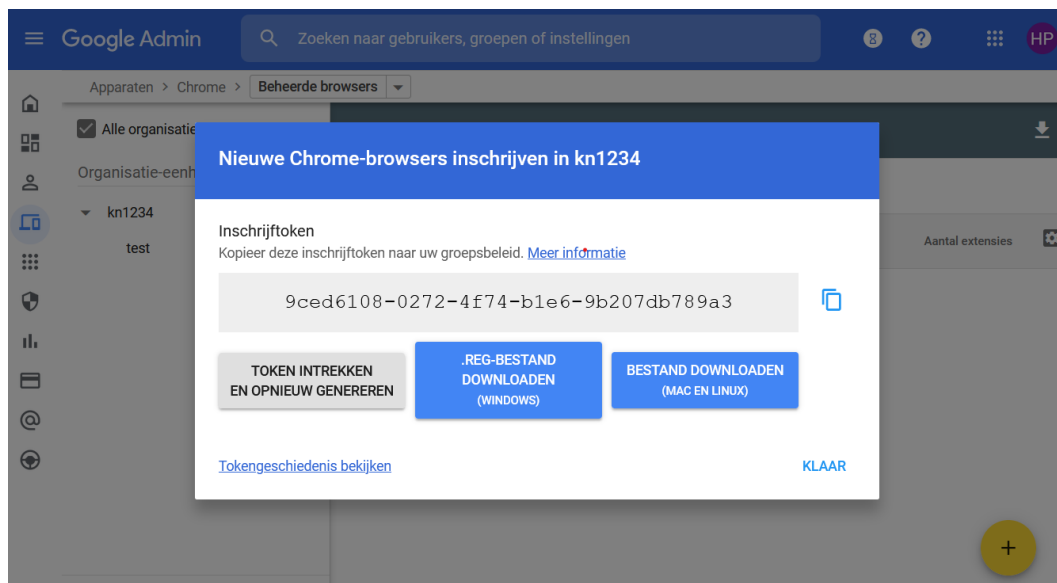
Google Admin

Zoeken naar gebruikers, groepen of instellingen

HP

Apparaten > Chrome > Beheerde browsers

Alle organisatie

Organisatie-eenh

kn1234

test

Aantal extensies

Nieuwe Chrome-browsers inschrijven in kn1234

Inschrijftoken

Kopieer deze inschrijftoken naar uw groepsbeleid. Meer informatie

9ced6108-0272-4f74-b1e6-9b207db789a3

TOKEN INTREKKEN EN OPNIEUW GENEREREN

.REG-BESTAND DOWNLOADEN (WINDOWS)

BESTAND DOWNLOADEN (MAC EN LINUX)

Tokengeschiedenis bekijken

KLAAR

+